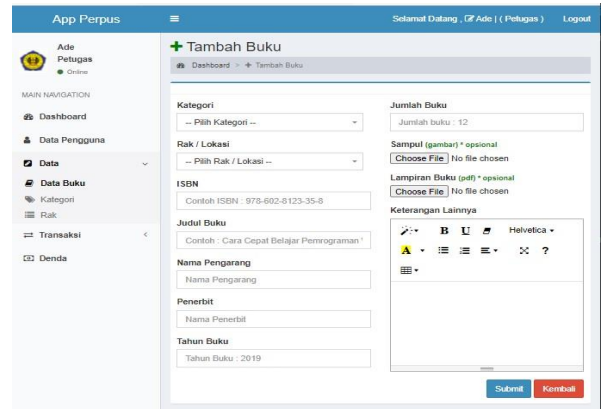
App Perpus
≡
Selamat Datang , Ade | ( Pelugas )
Logout

Ade
Petugas
● Online

MAIN NAVIGATION
Dashboard
Data Pengguna
Data
Data Buku
Kategori
Rak
Transaksi
Denda

+ Tambah Buku
Dashboard > + Tambah Buku

Kategori
-- Pilih Kategori --
Rak / Lokasi
-- Pilih Rak / Lokasi --
ISBN
Contoh ISBN : 978-602-8123-35-8
Judul Buku
Contoh : Cara Cepat Belajar Pemrograman '
Nama Pengarang
Nama Pengarang
Penerbit
Nama Penerbit
Tahun Buku
Tahun Buku : 2019

Jumlah Buku
Jumlah buku : 12
Sampul (gambar) * opsional
Choose File No file chosen
Lampiran Buku (pdf) * opsional
Choose File No file chosen
Keterangan Lainnya
B U Helvetica
A ?

Submit
Kembali